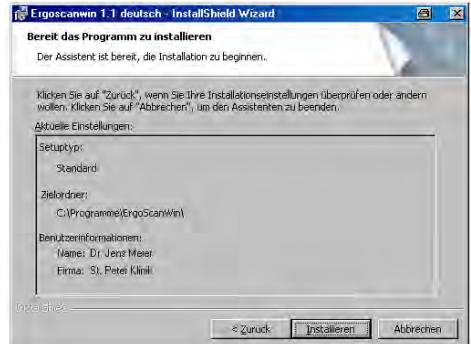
Ergoscanwin 1.1 deutsch - InstallShield Wizard

Bereit das Programm zu installieren

Der Assistent ist bereit, die Installation zu beginnen.

Klicken Sie auf "Zurück", wenn Sie Ihre Installationseinstellungen überprüfen oder ändern wollen. Klicken Sie auf "Abbrechen", um den Assistenten zu beenden.

Aktuelle Einstellungen:

Setuptyp:

Standard

Zielordner:

C:\Programme\ErgoScanWin\

Benutzerinformationen:

Name: Dr. Jens Meier

Firma: St. Peter Klinik

InstallShield

< Zurück

Installieren

Abbrechen